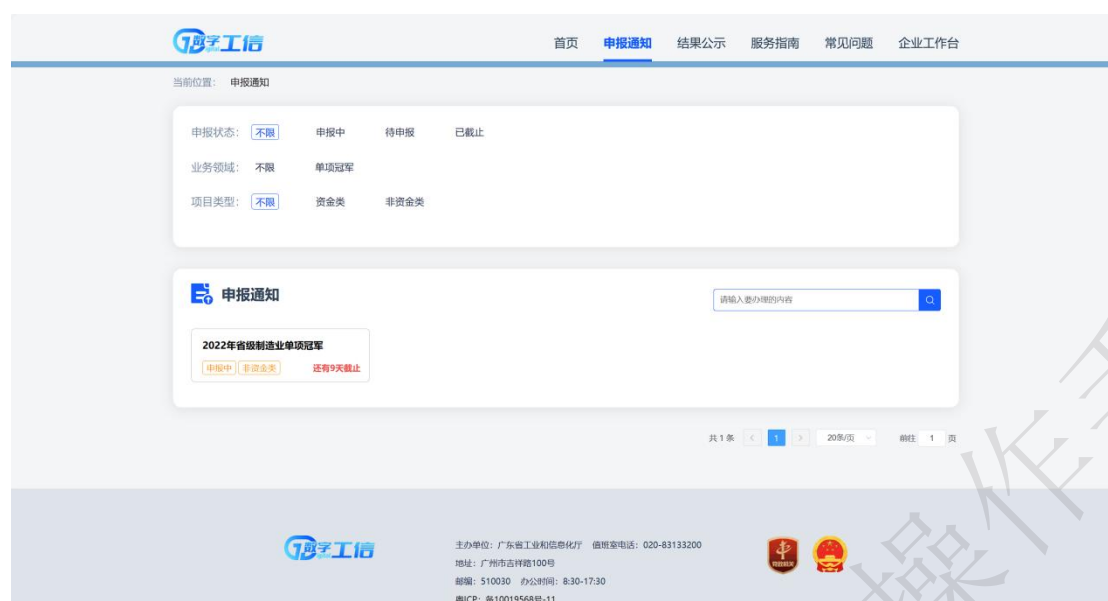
数字工信

首页 申报通知 结果公示 服务指南 常见问题 企业工作台

当前位置: 申报通知

申报状态: 不限 申报中 待申报 已截止

业务领域: 不限 单项冠军

项目类型: 不限 资金类 非资金类

申报通知

请输入要办理的内容

2022年省级制造业单项冠军

申报中 非资金类 还有9天截止

共1条 < 1 > 20条/页 前往 1 页

数字工信

主办单位: 广东省工业和信息化厅 值班室电话: 020-83133200

地址: 广州市吉祥路100号

邮编: 510030 办公时间: 8:30-17:30

粤ICP: 备10019568号-11

操作